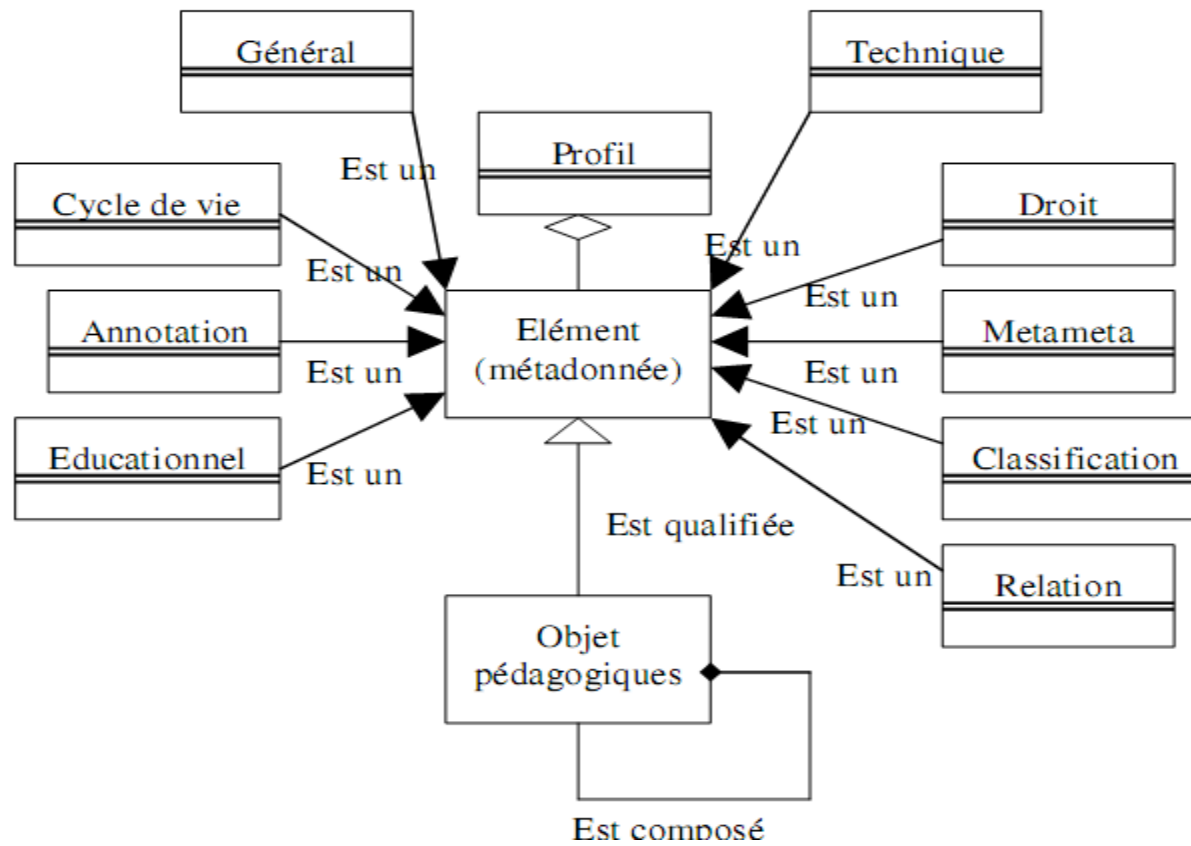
Général

Technique

Profil

Est un

Cycle de vie

Droit

Est un

Est un

Est un

Annotation

Elément
(métadonnée)

Metameta

Est un

Est un

Est un

Educationnel

Classification

Est un

Est qualifiée

Est un

Relation

Objet
pédagogiques

Est composé